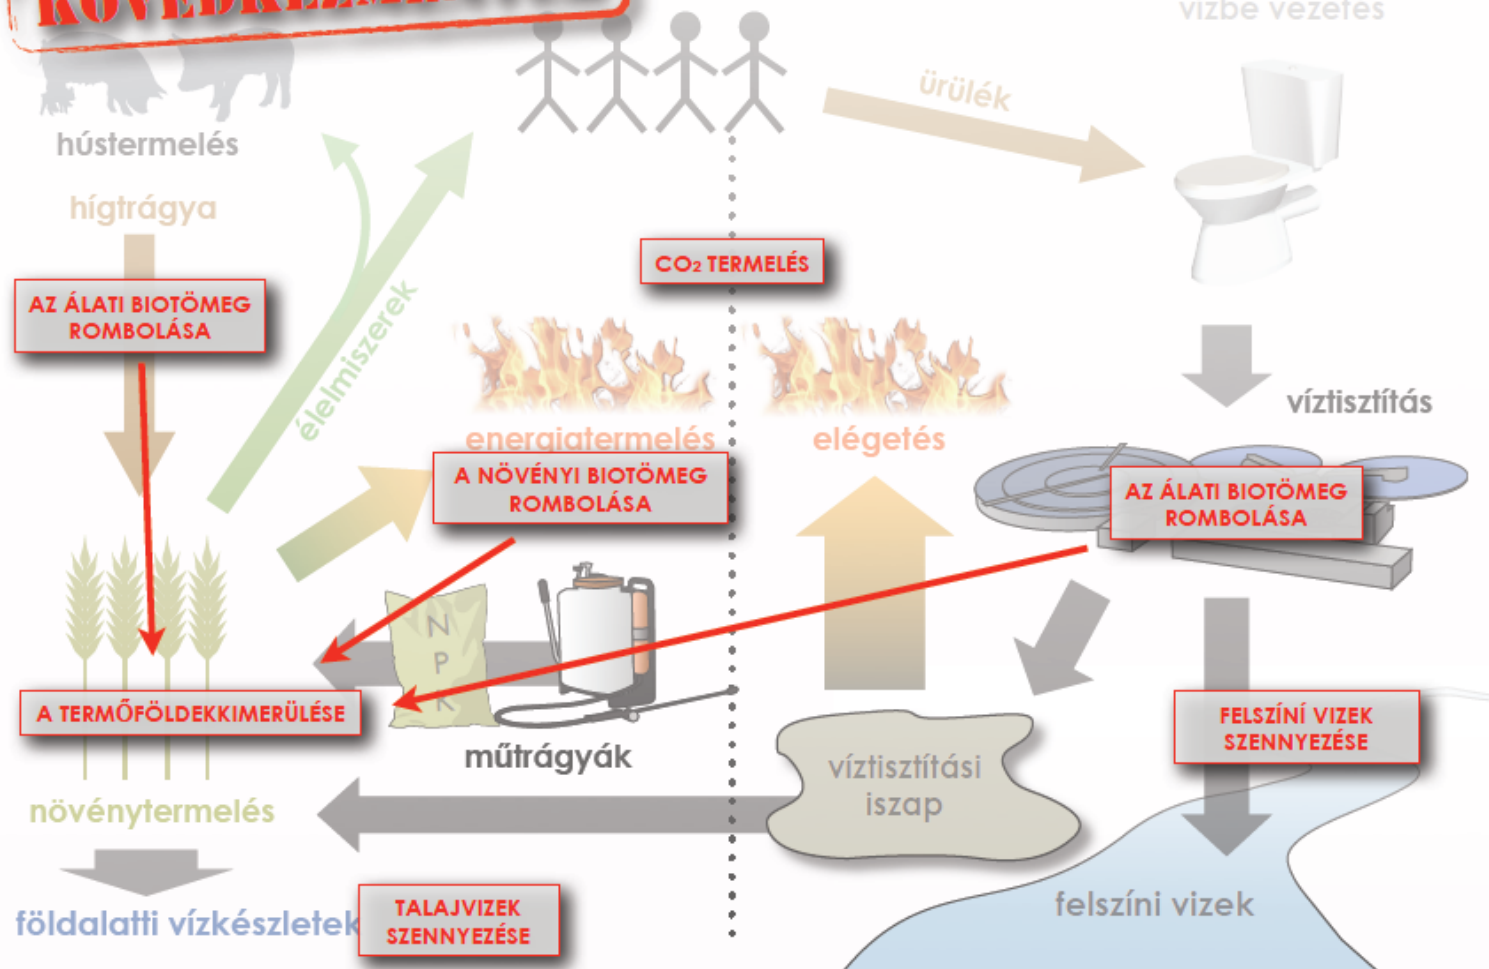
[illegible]

vízbe vezetés

hústermelés

hígtrágya

ürülék

AZ ÁLATI BIOTÖMEG ROMBOLÁSA

$CO_2$ TERMELÉS

élelmiszerek

víztisztítás

energiatermelés

elégetés

A NÖVÉNYI BIOTÖMEG ROMBOLÁSA

AZ ÁLATI BIOTÖMEG ROMBOLÁSA

N P K

A TERMŐFÖLDEKKIMERÜLÉSE

műtrágyák

víztisztítási iszap

FELSZÍNI VIZEK SZENNYEZÉSE

növénytermelés

földalatti vízkészletek

TALAJVIZEK SZENNYEZÉSE

felszíni vizek